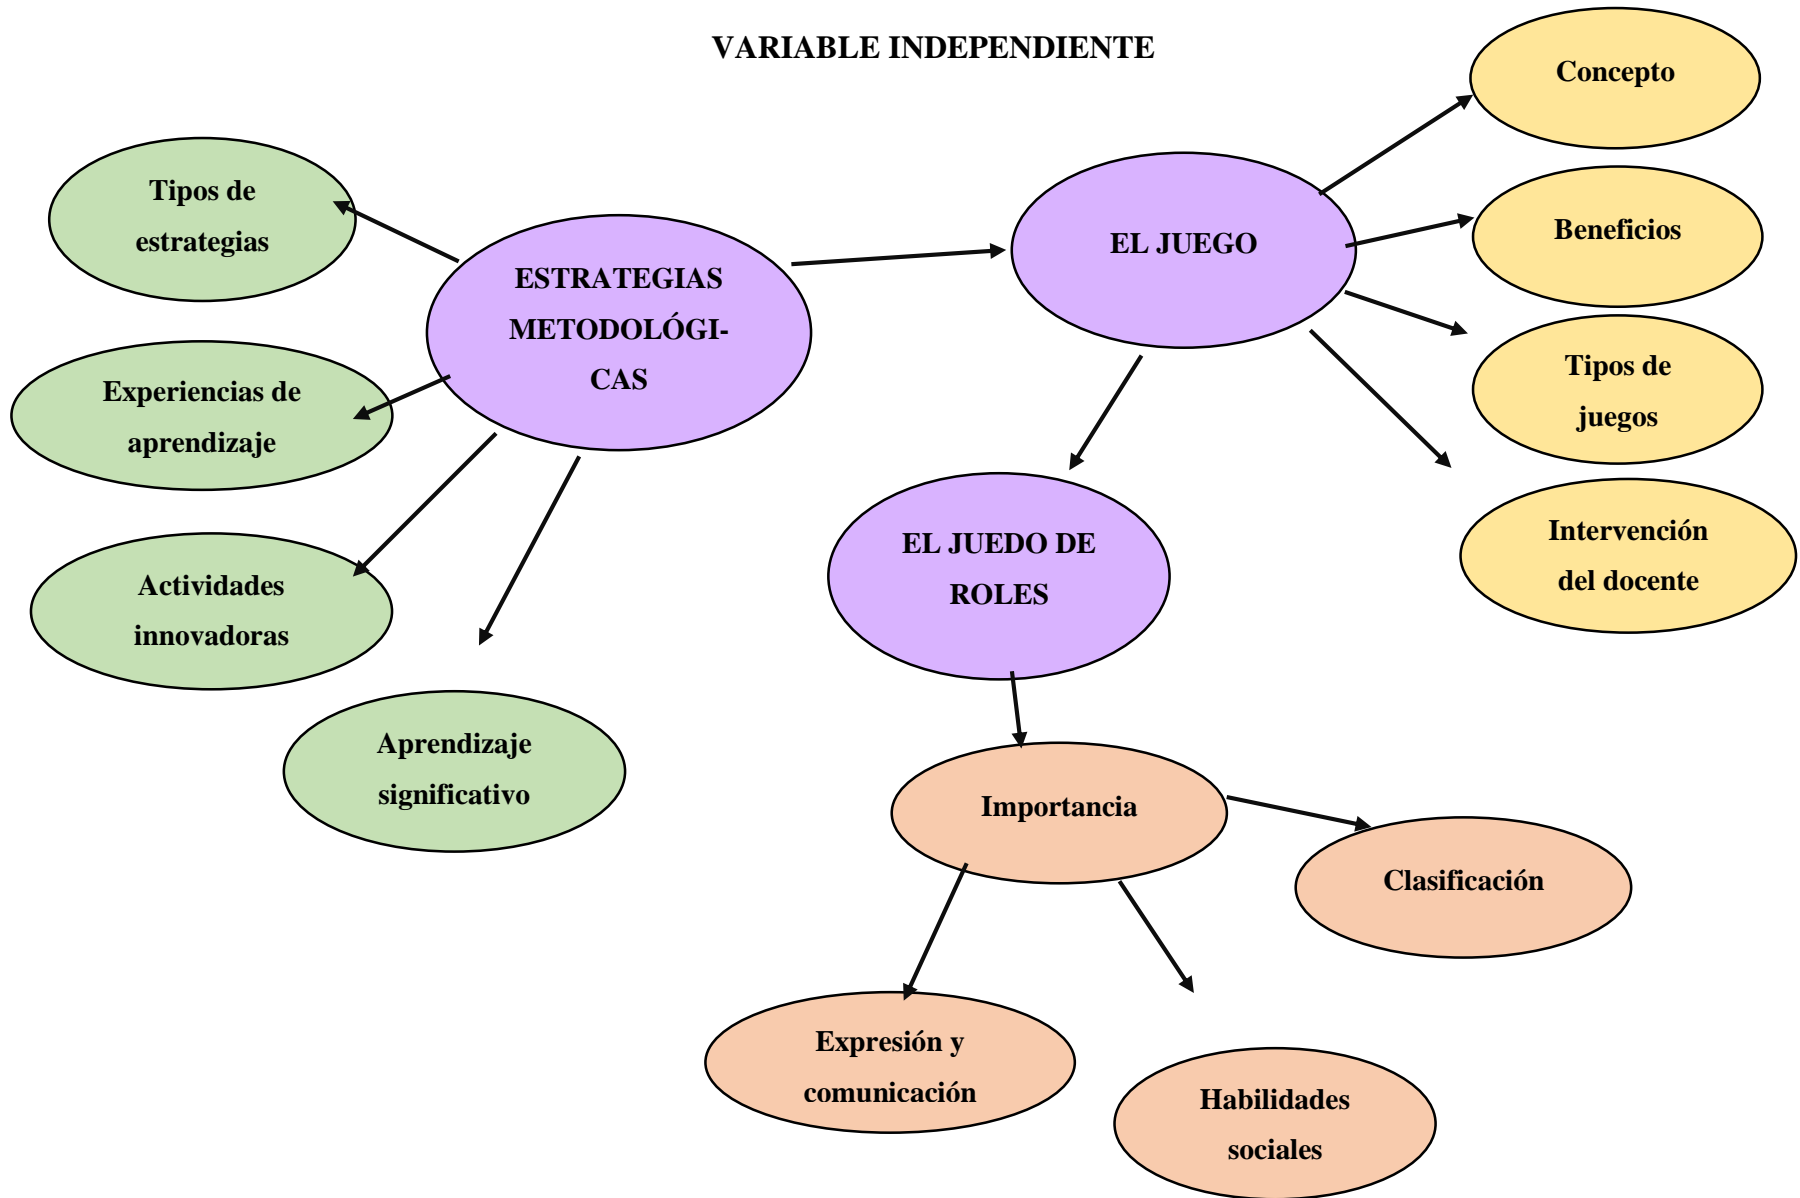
VARIABLE INDEPENDIENTE

ESTRATEGIAS METODOLÓGICAS

Tipos de estrategias

Experiencias de aprendizaje

Actividades innovadoras

Aprendizaje significativo

EL JUEGO

Concepto

Beneficios

Tipos de juegos

Intervención del docente

EL JUEDO DE ROLES

Importancia

Clasificación

Expresión y comunicación

Habilidades sociales